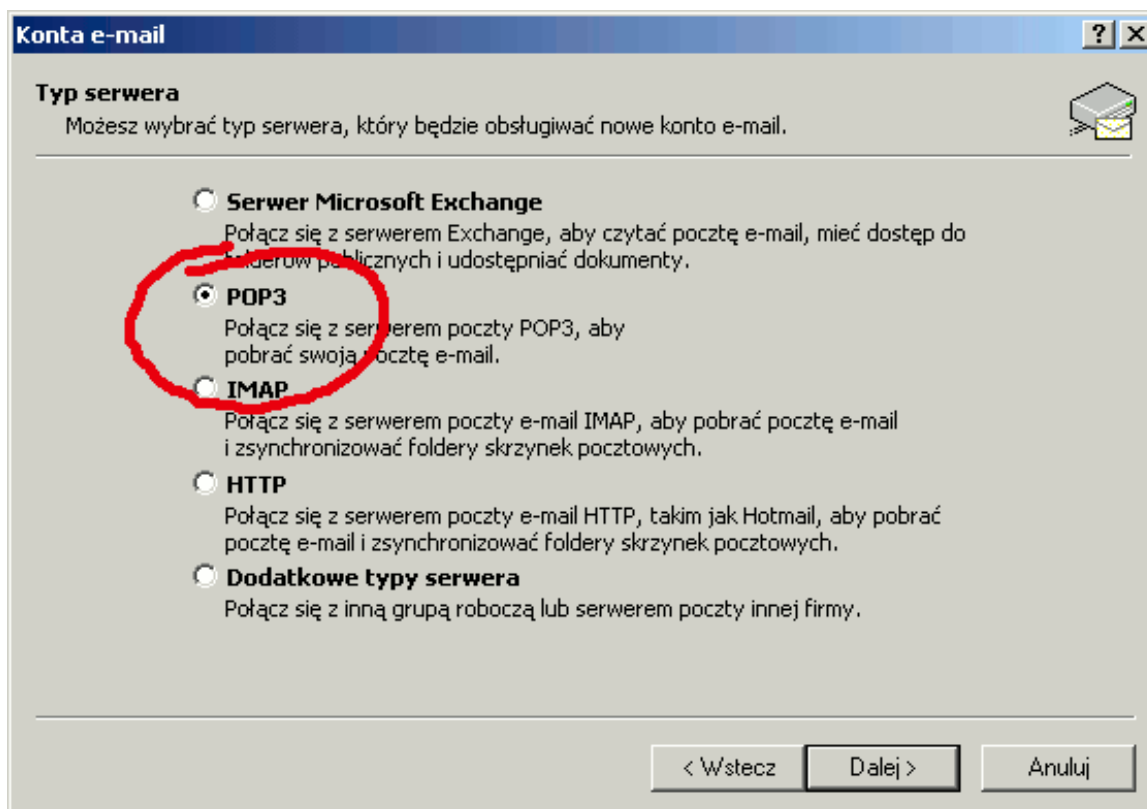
Konta e-mail

?

Typ serwera

Możesz wybrać typ serwera, który będzie obsługiwać nowe konto e-mail.

Serwer Microsoft Exchange
Połącz się z serwerem Exchange, aby czytać pocztę e-mail, mieć dostęp do folderów publicznych i udostępniać dokumenty.

POP3
Połącz się z serwerem poczty POP3, aby pobrać swoją pocztę e-mail.

IMAP
Połącz się z serwerem poczty e-mail IMAP, aby pobrać pocztę e-mail i zsynchronizować foldery skrzynek pocztowych.

HTTP
Połącz się z serwerem poczty e-mail HTTP, takim jak Hotmail, aby pobrać pocztę e-mail i zsynchronizować foldery skrzynek pocztowych.

Dodatkowe typy serwera
Połącz się z inną grupą roboczą lub serwerem poczty innej firmy.

< Wstecz
Dalej >
Anuluj